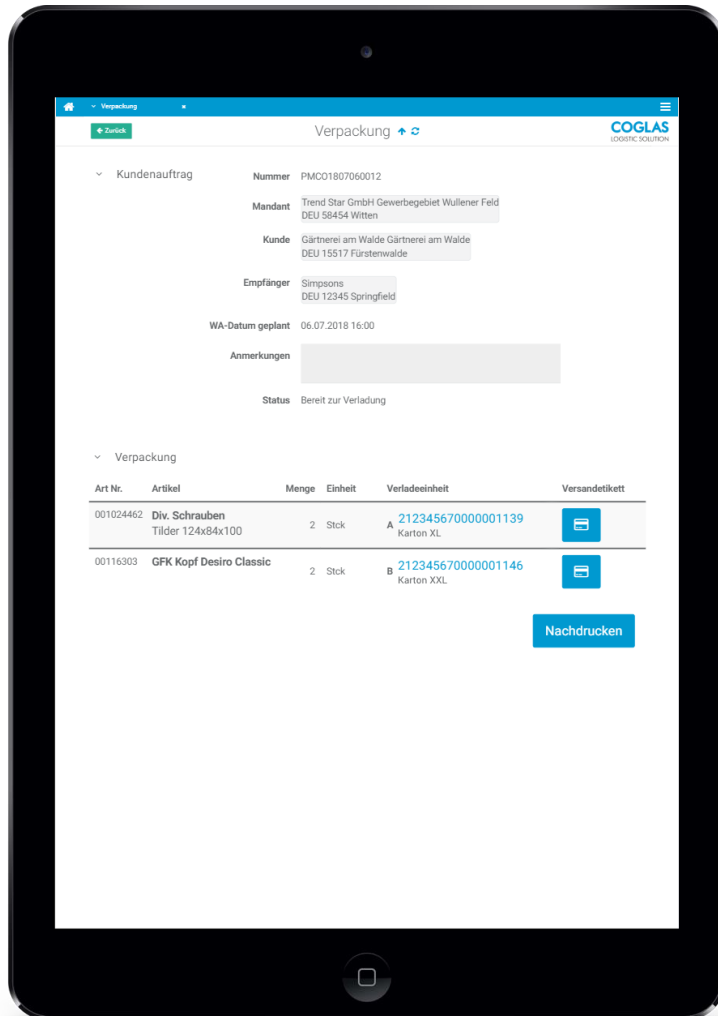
Verpackung

Zurück

Verpackung

COGLAS
LOGISTIC SOLUTION

Kundenauftrag

Nummer PMCO1807060012

Mandant Trend Star GmbH Gewerbegebiet Wullener Feld
DEU 58454 Witten

Kunde Gärtnerei am Walde Gärtnerei am Walde
DEU 15517 Fürstenwalde

Empfänger Simpsons
DEU 12345 Springfield

WA-Datum geplant 06.07.2018 16:00

Anmerkungen

Status Bereit zur Verladung

Verpackung

| Art Nr. | Artikel | Menge | Einheit | Verladeeinheit | Versandetikett |
|---|---|---|---|---|---|
| 001024462 | Div. Schrauben Tilder 124x84x100 | 2 | Stck | A 212345670000001139 Karton XL | |
| 00116303 | GFK Kopf Desiro Classic | 2 | Stck | B 212345670000001146 Karton XXL | |

Nachdrucken